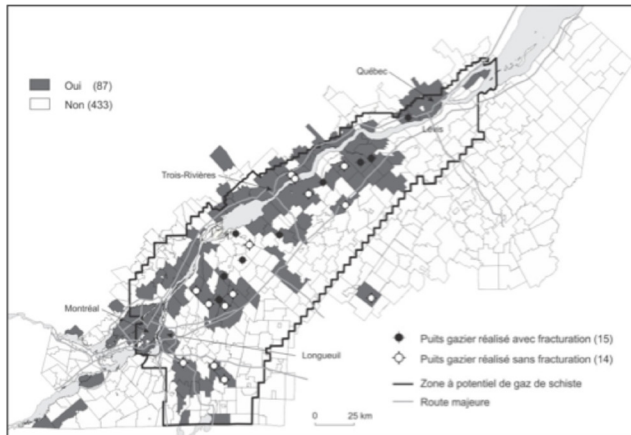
Oui (87)
Non (433)

Québec
Lévis
Trois-Rivières
Montréal
Longueuil

Puits gazier réalisé avec fracturation (15)
Puits gazier réalisé sans fracturation (14)
Zone à potentiel de gaz de schiste
Route majeure

0 25 km